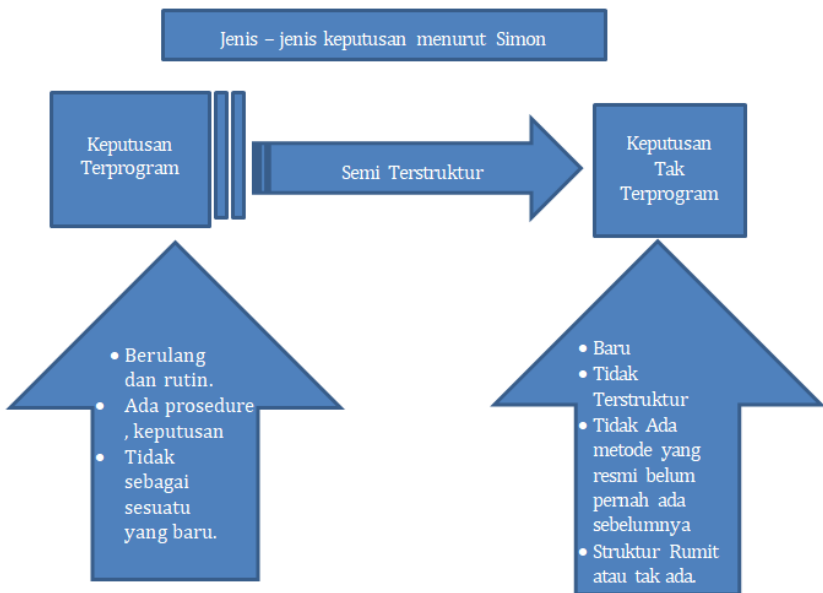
Jenis – jenis keputusan menurut Simon

Keputusan Terprogram

Semi Terstruktur

Keputusan Tak Terprogram

- Berulang dan rutin.
- Ada prosedure , keputusan
- Tidak sebagai sesuatu yang baru.

- Baru
- Tidak Terstruktur
- Tidak Ada metode yang resmi belum pernah ada sebelumnya
- Struktur Rumit atau tak ada.